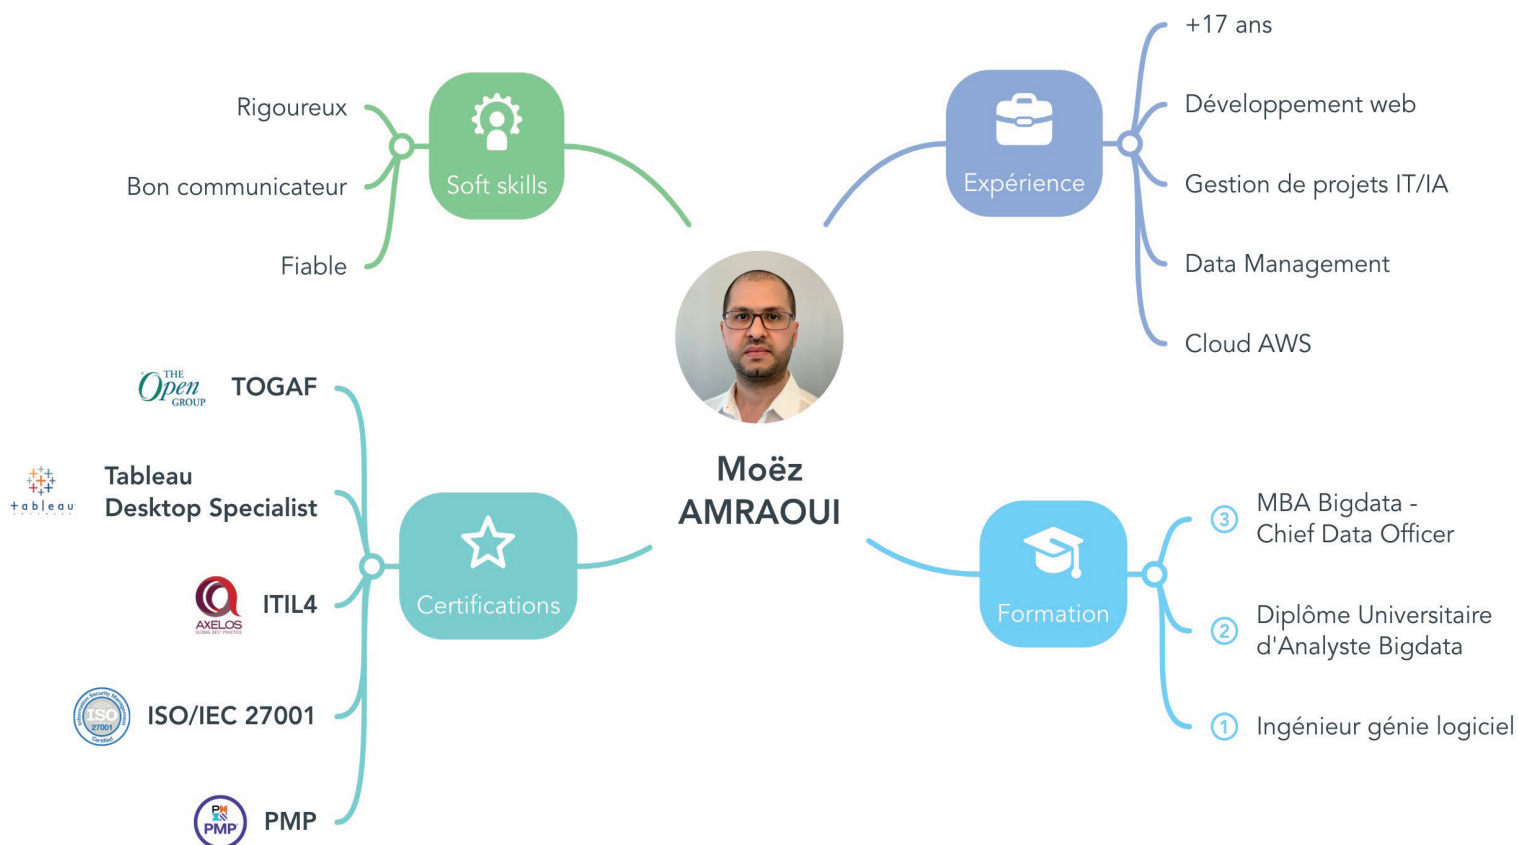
Rigoureux

Bon communicateur

Fiable

Soft skills

Expérience

+17 ans

Développement web

Gestion de projets IT/IA

Data Management

Cloud AWS

Moëz AMRAOUI

THE Open GROUP

TOGAF

tableau

Tableau Desktop Specialist

AXELOS

ITIL4

ISO 27001

ISO/IEC 27001

PMP

PMP

Certifications

Formation

3 MBA Bigdata - Chief Data Officer

2 Diplôme Universitaire d'Analyste Bigdata

1 Ingénieur génie logiciel